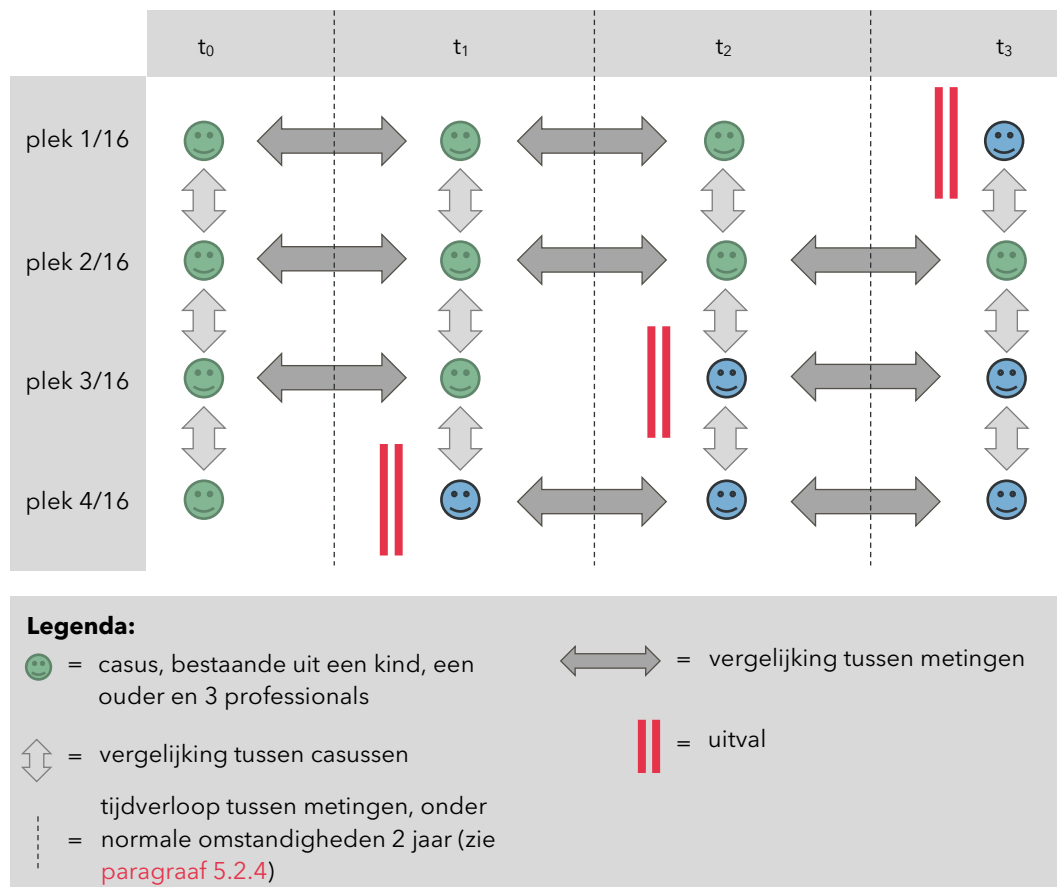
| | $t_0$ | $t_1$ | $t_2$ | $t_3$ |
|---|---|---|---|---|
| plek 1/16 | | | | |
| plek 2/16 | | | | |
| plek 3/16 | | | | |
| plek 4/16 | | | | |

**Legenda:**

= casus, bestaande uit een kind, een ouder en 3 professionals

= vergelijking tussen metingen

= vergelijking tussen casussen

= uitval

= tijdverloop tussen metingen, onder normale omstandigheden 2 jaar (zie paragraaf 5.2.4)